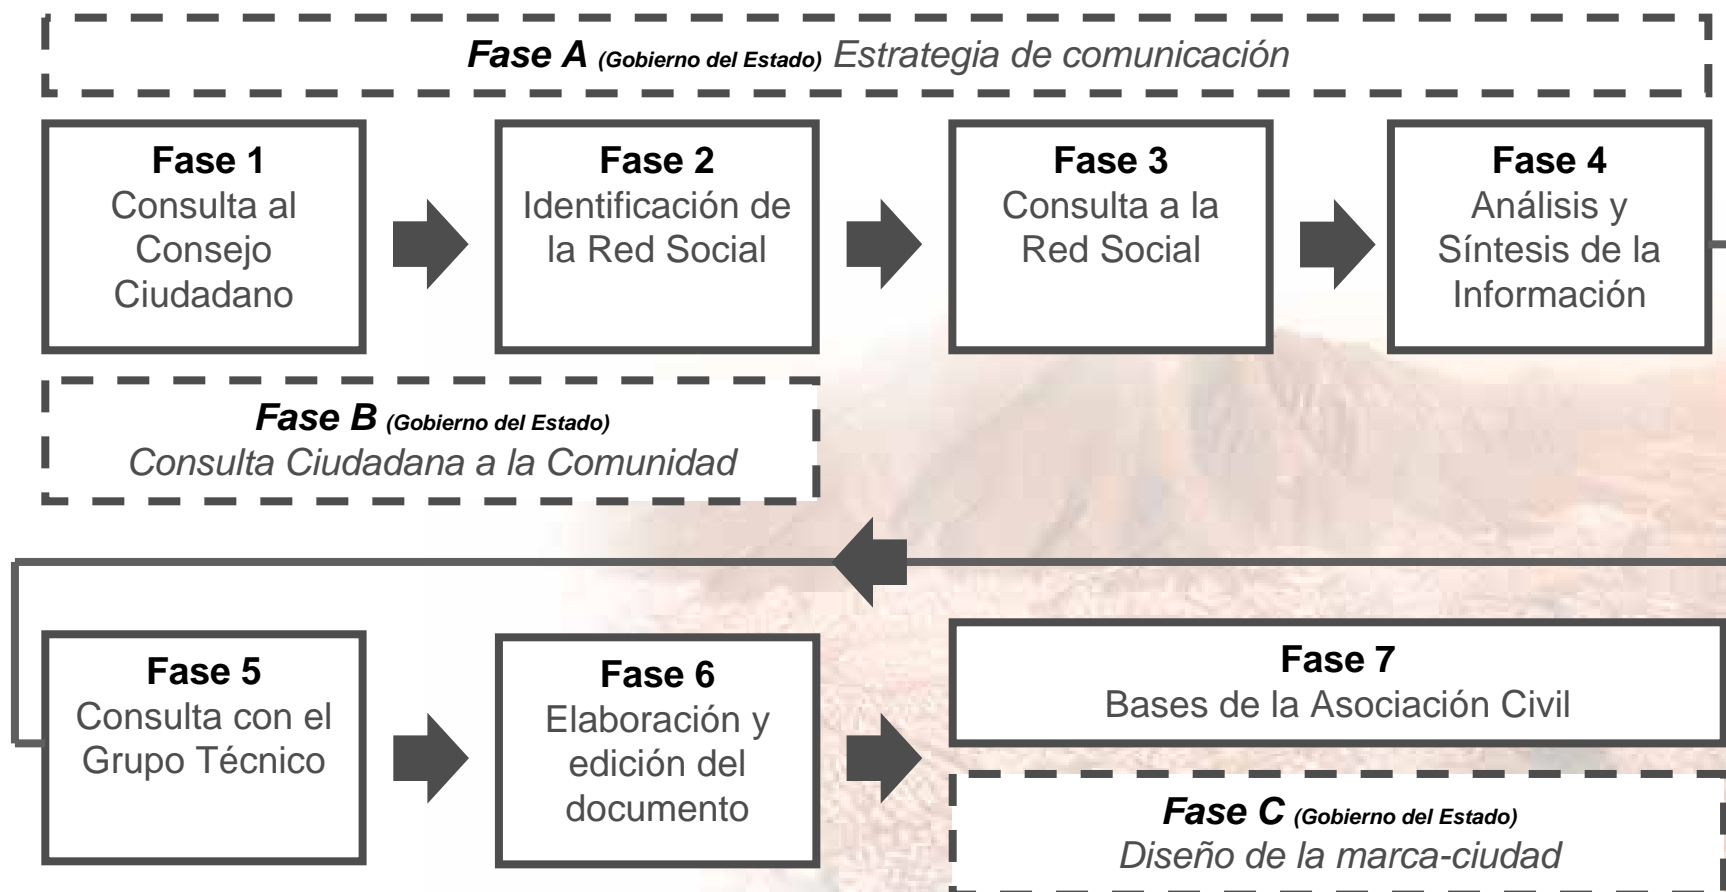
Fase A (Gobierno del Estado) Estrategia de comunicación

Fase 1
Consulta al Consejo Ciudadano

Fase 2
Identificación de la Red Social

Fase 3
Consulta a la Red Social

Fase 4
Análisis y Síntesis de la Información

Fase B (Gobierno del Estado)
Consulta Ciudadana a la Comunidad

Fase 5
Consulta con el Grupo Técnico

Fase 6
Elaboración y edición del documento

Fase 7
Bases de la Asociación Civil

Fase C (Gobierno del Estado)
Diseño de la marca-ciudad